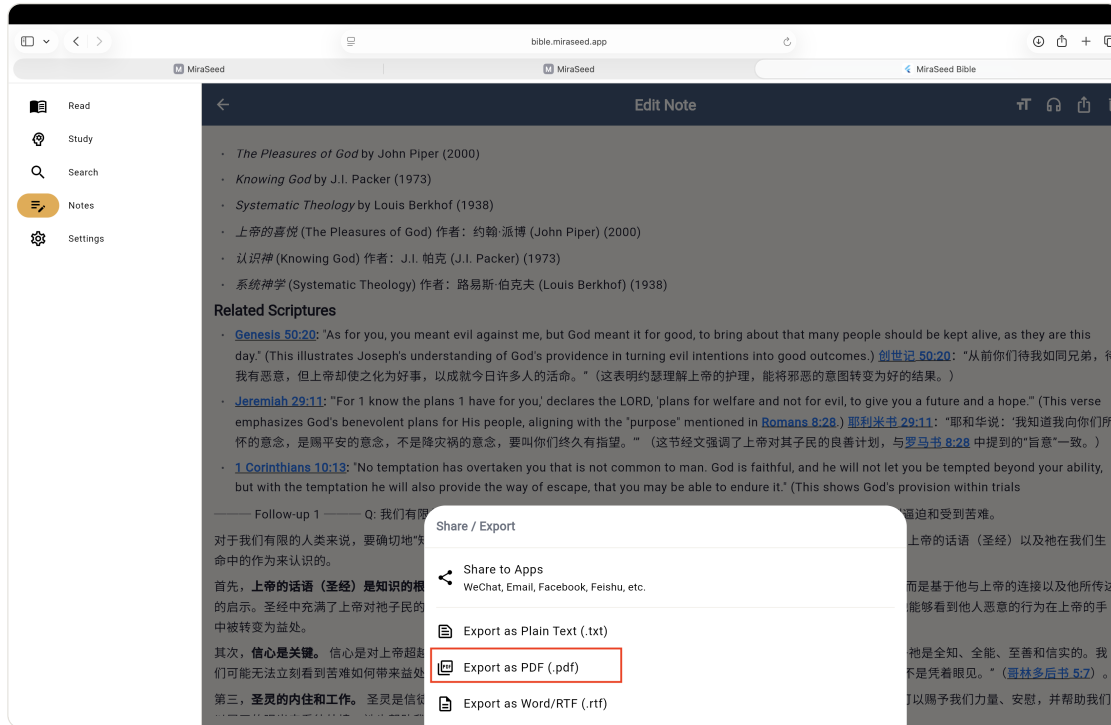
bible.miraseed.app

MiraSeed | MiraSeed | MiraSeed Bible

Read
Study
Search
Notes
Settings

Edit Note

· The Pleasures of God by John Piper (2000)
· Knowing God by J.I. Packer (1973)
· Systematic Theology by Louis Berkhof (1938)
· 上帝的喜悦 (The Pleasures of God) 作者：约翰·派博 (John Piper) (2000)
· 认识神 (Knowing God) 作者：J.I. 帕克 (J.I. Packer) (1973)
· 系统神学 (Systematic Theology) 作者：路易斯·伯克夫 (Louis Berkhof) (1938)

Related Scriptures

· Genesis 50:20: "As for you, you meant evil against me, but God meant it for good, to bring about that many people should be kept alive, as they are this day." (This illustrates Joseph's understanding of God's providence in turning evil intentions into good outcomes.) 创世记 50:20："从前你们待我如同兄弟，待 我有恶意，但上帝却使之化为好事，以成就今日许多人的活命。"（这表明约瑟理解上帝的护理，能将邪恶的意图转变为好的结果。）
· Jeremiah 29:11: "'For I know the plans I have for you,' declares the LORD, 'plans for welfare and not for evil, to give you a future and a hope.'" (This verse emphasizes God's benevolent plans for His people, aligning with the "purpose" mentioned in Romans 8:28.) 耶利米书 29:11："耶和华说：'我知道我向你们所 怀的意念，是赐平安的意念，不是降灾祸的意念，要叫你们终久有指望。'"（这节经文强调了上帝对其子民的良善计划，与罗马书 8:28 中提到的"旨意"一致。）
· 1 Corinthians 10:13: "No temptation has overtaken you that is not common to man. God is faithful, and he will not let you be tempted beyond your ability, but with the temptation he will also provide the way of escape, that you may be able to endure it." (This shows God's provision within trials

——— Follow-up 1 ——— Q: 我们有限 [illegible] 逼迫和受到苦难。

对于我们有限的人类来说，要确切地"知 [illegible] 上帝的话语（圣经）以及祂在我们生 命中的作为来认识的。

首先，上帝的话语（圣经）是知识的根 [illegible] 而是基于他与上帝的连接以及他所传达 的启示。圣经中充满了上帝对祂子民的 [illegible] 能够看到他人恶意的行为在上帝的手 中被转变为益处。

其次，信心是关键。信心是对上帝超越 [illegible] 祂是全知、全能、至善和信实的。我 们可能无法立刻看到苦难如何带来益处 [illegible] 不是凭着眼见。"（哥林多后书 5:7）。

第三，圣灵的内住和工作。圣灵是信徒 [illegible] 可以赐予我们力量、安慰，并帮助我们

Share / Export

Share to Apps
WeChat, Email, Facebook, Feishu, etc.

Export as Plain Text (.txt)

Export as PDF (.pdf)

Export as Word/RTF (.rtf)